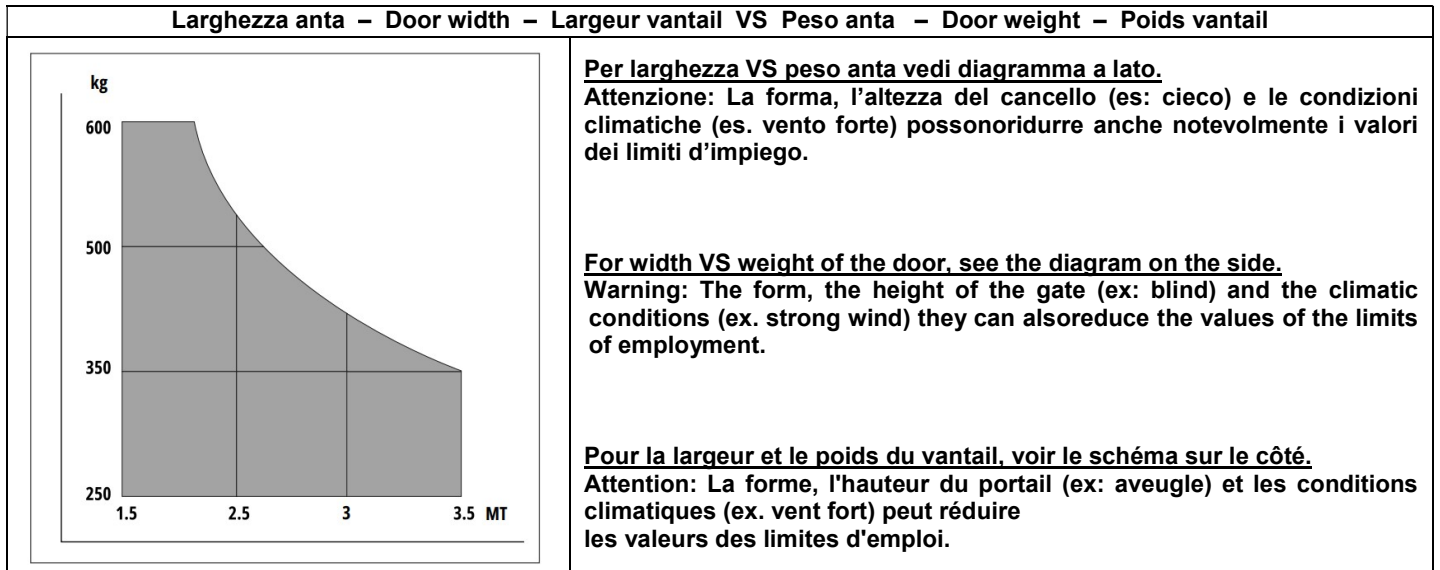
Larghezza anta – Door width – Largeur vantail VS Peso anta – Door weight – Poids vantail

kg
600
500
350
250
1.5
2.5
3
3.5 MT

Per larghezza VS peso anta vedi diagramma a lato.
Attenzione: La forma, l'altezza del cancello (es: cieco) e le condizioni climatiche (es. vento forte) possonoridurre anche notevolmente i valori dei limiti d'impiego.

For width VS weight of the door, see the diagram on the side.
Warning: The form, the height of the gate (ex: blind) and the climatic conditions (ex. strong wind) they can alsoreduce the values of the limits of employment.

Pour la largeur et le poids du vantail, voir le schéma sur le côté.
Attention: La forme, l'hauteur du portail (ex: aveugle) et les conditions climatiques (ex. vent fort) peut réduire les valeurs des limites d'emploi.